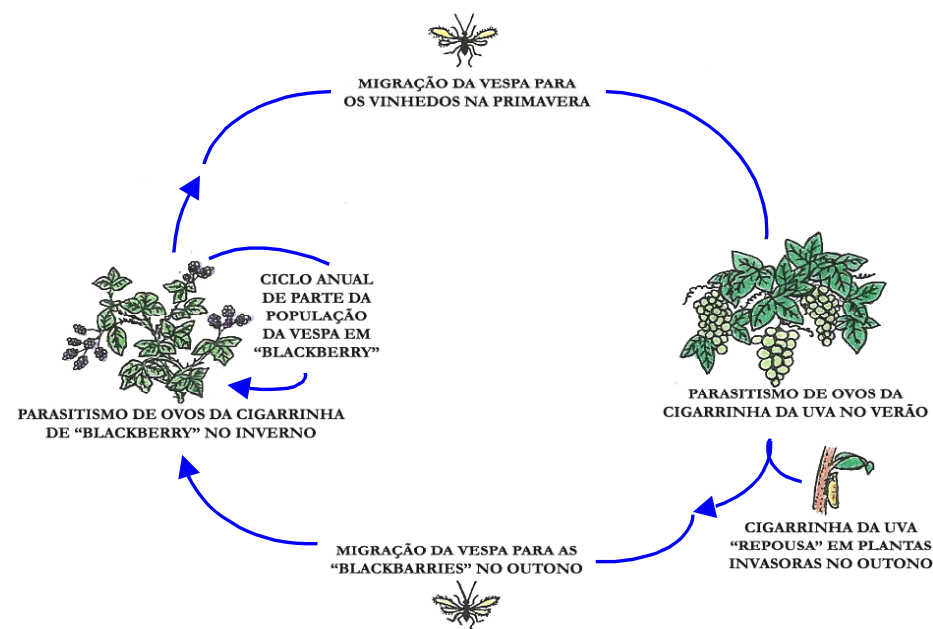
MIGRAÇÃO DA VESPA PARA OS VINHEDOS NA PRIMAVERA

CICLO ANUAL DE PARTE DA POPULAÇÃO DA VESPA EM "BLACKBERRY"

PARASITISMO DE OVOS DA CIGARRINHA DE "BLACKBERRY" NO INVERNO

PARASITISMO DE OVOS DA CIGARRINHA DA UVA NO VERÃO

CIGARRINHA DA UVA "REPOUSA" EM PLANTAS INVASORAS NO OUTONO

MIGRAÇÃO DA VESPA PARA AS "BLACKBARRIES" NO OUTONO